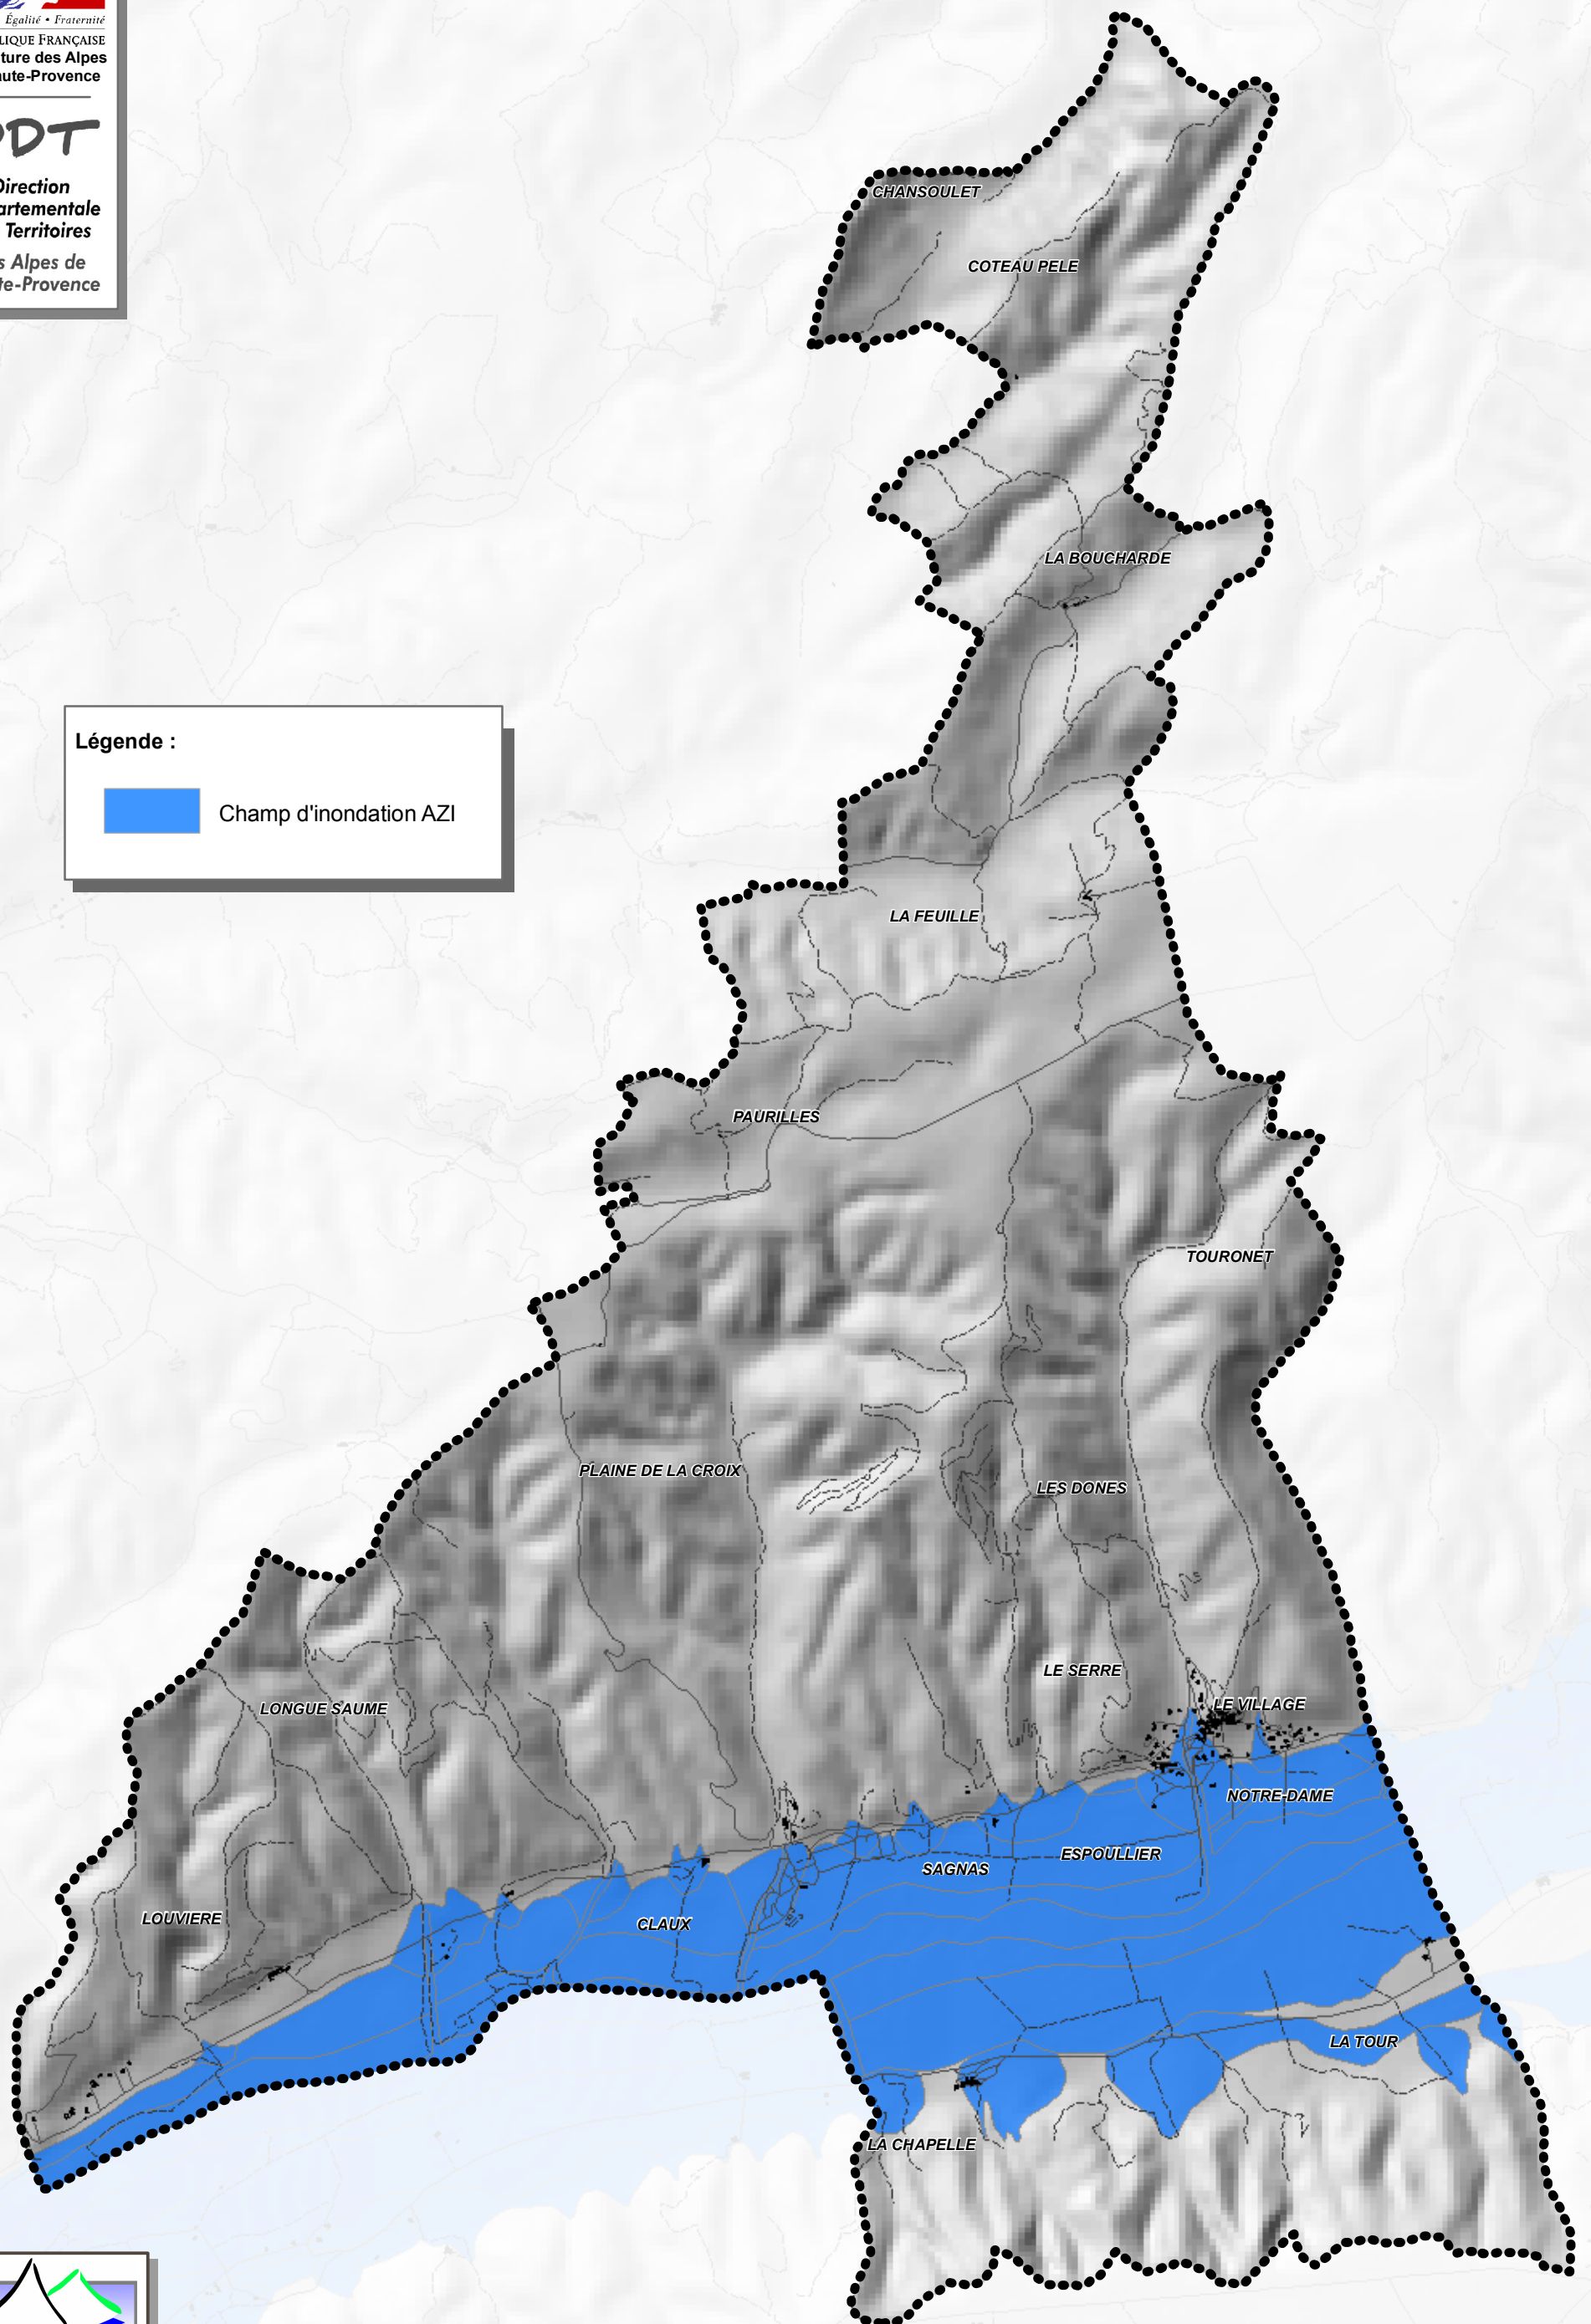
Égalité • Fraternité
LIQUE FRANÇAISE
ture des Alpes
ute-Provence

DT
Direction
artementale
Territoires
s Alpes de
te-Provence

Légende :

Champ d'inondation AZI

CHANSOULET
COTEAU PELE
LA BOUCHARDE
LA FEUILLE
PAURILLES
TOURONET
PLAINE DE LA CROIX
LES DONES
LE SERRE
LONGUE SAUME
LE VILLAGE
NOTRE-DAME
ESPOULLIER
SAGNAS
LOUVIERE
CLAUX
LA TOUR
LA CHAPELLE